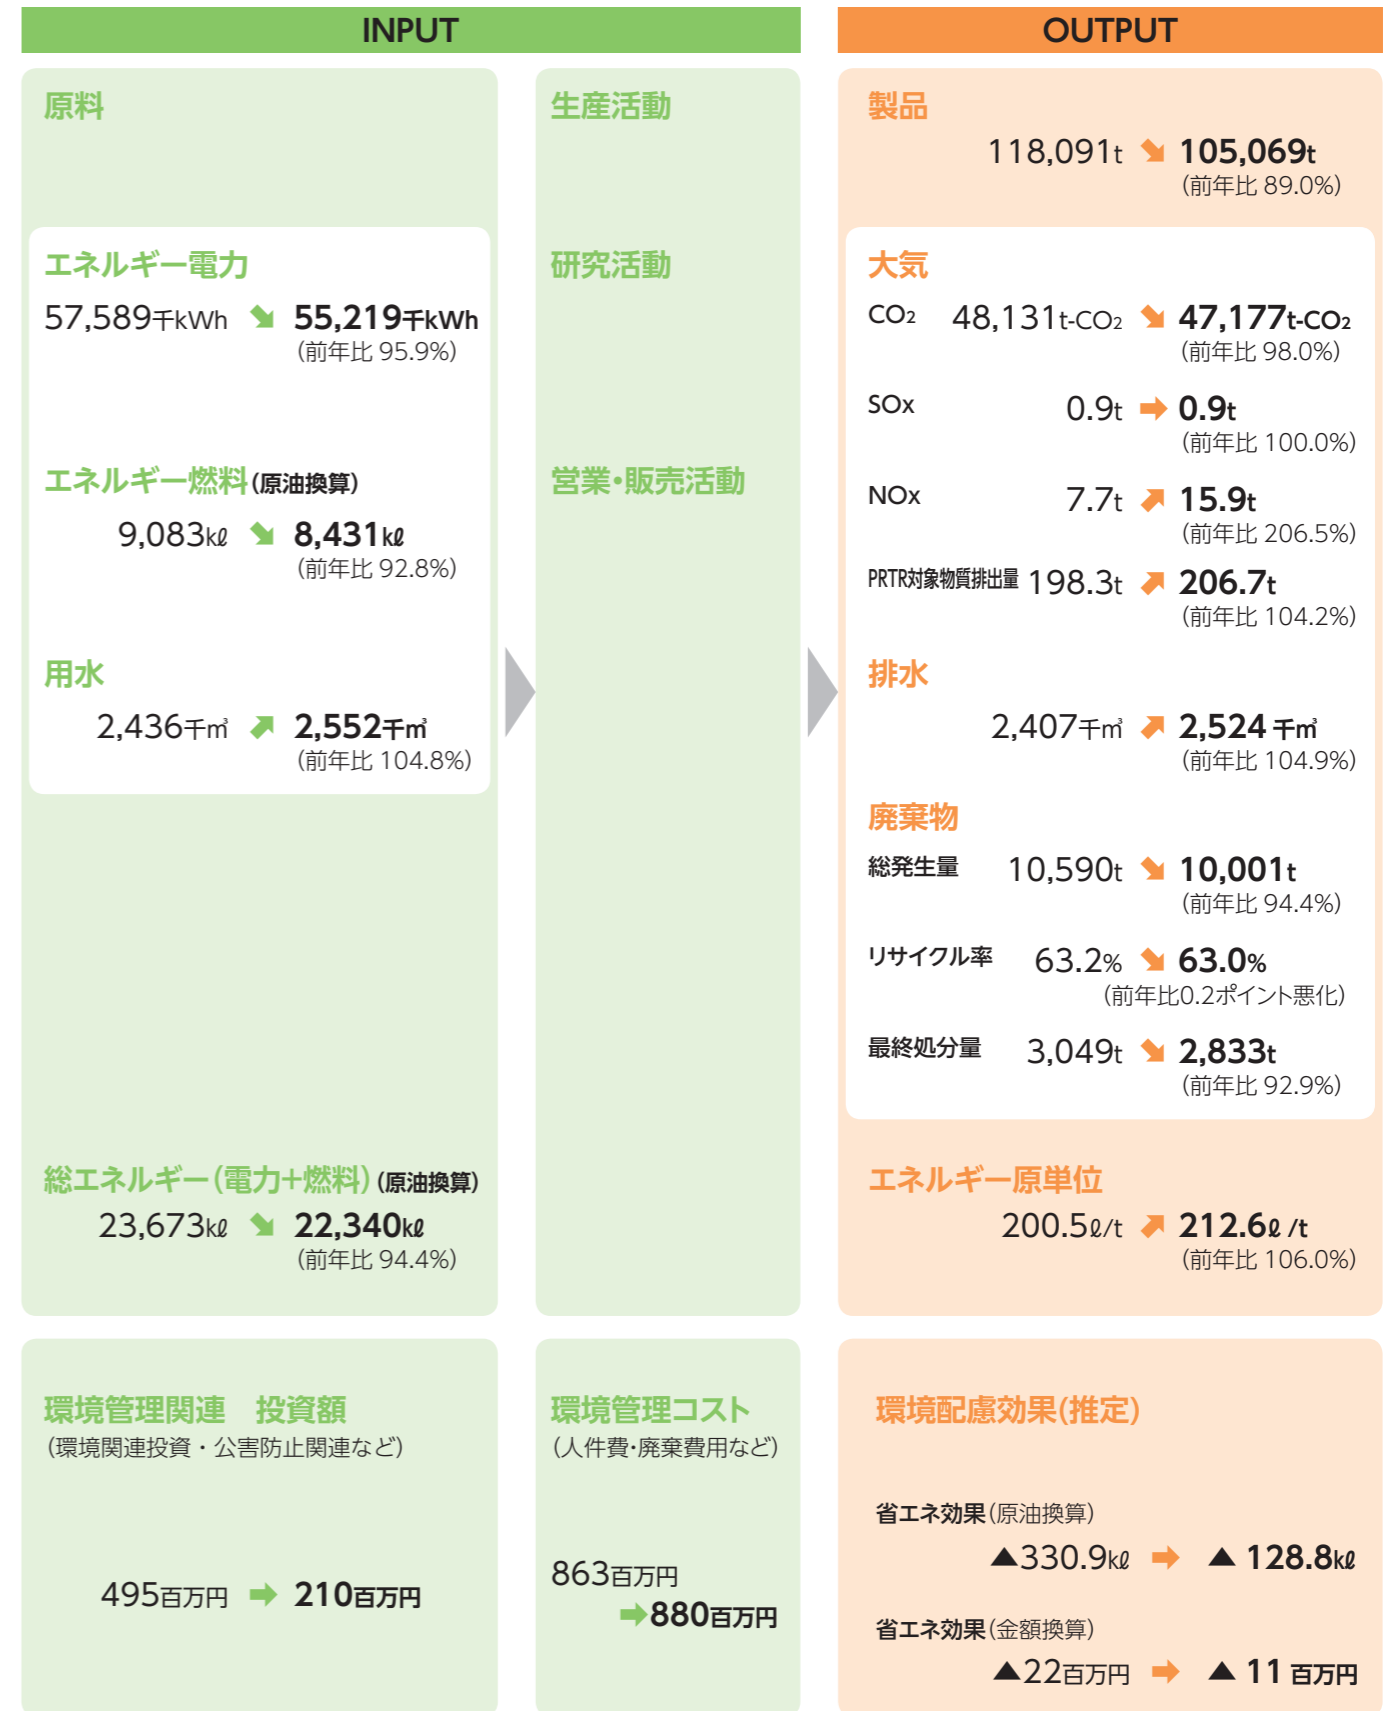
INPUT

原料

エネルギー電力
57,589千kWh ➘ 55,219千kWh
(前年比 95.9%)

エネルギー燃料(原油換算)
9,083kℓ ➘ 8,431kℓ
(前年比 92.8%)

用水
2,436千㎥ ➚ 2,552千㎥
(前年比 104.8%)

総エネルギー(電力+燃料)(原油換算)
23,673kℓ ➘ 22,340kℓ
(前年比 94.4%)

生産活動

研究活動

営業・販売活動

OUTPUT

製品
118,091t ➘ 105,069t
(前年比 89.0%)

大気
$CO_2$ 48,131t-$CO_2$ ➘ 47,177t-$CO_2$
(前年比 98.0%)

SOx 0.9t ➡ 0.9t
(前年比 100.0%)

NOx 7.7t ➚ 15.9t
(前年比 206.5%)

PRTR対象物質排出量 198.3t ➚ 206.7t
(前年比 104.2%)

排水
2,407千㎥ ➚ 2,524千㎥
(前年比 104.9%)

廃棄物
総発生量 10,590t ➘ 10,001t
(前年比 94.4%)

リサイクル率 63.2% ➘ 63.0%
(前年比0.2ポイント悪化)

最終処分量 3,049t ➘ 2,833t
(前年比 92.9%)

エネルギー原単位
200.5ℓ/t ➚ 212.6ℓ/t
(前年比 106.0%)

環境管理関連 投資額
(環境関連投資・公害防止関連など)

495百万円 ➡ 210百万円

環境管理コスト
(人件費・廃棄費用など)

863百万円
➡880百万円

環境配慮効果(推定)

省エネ効果(原油換算)
▲330.9kℓ ➡ ▲128.8kℓ

省エネ効果(金額換算)
▲22百万円 ➡ ▲11百万円